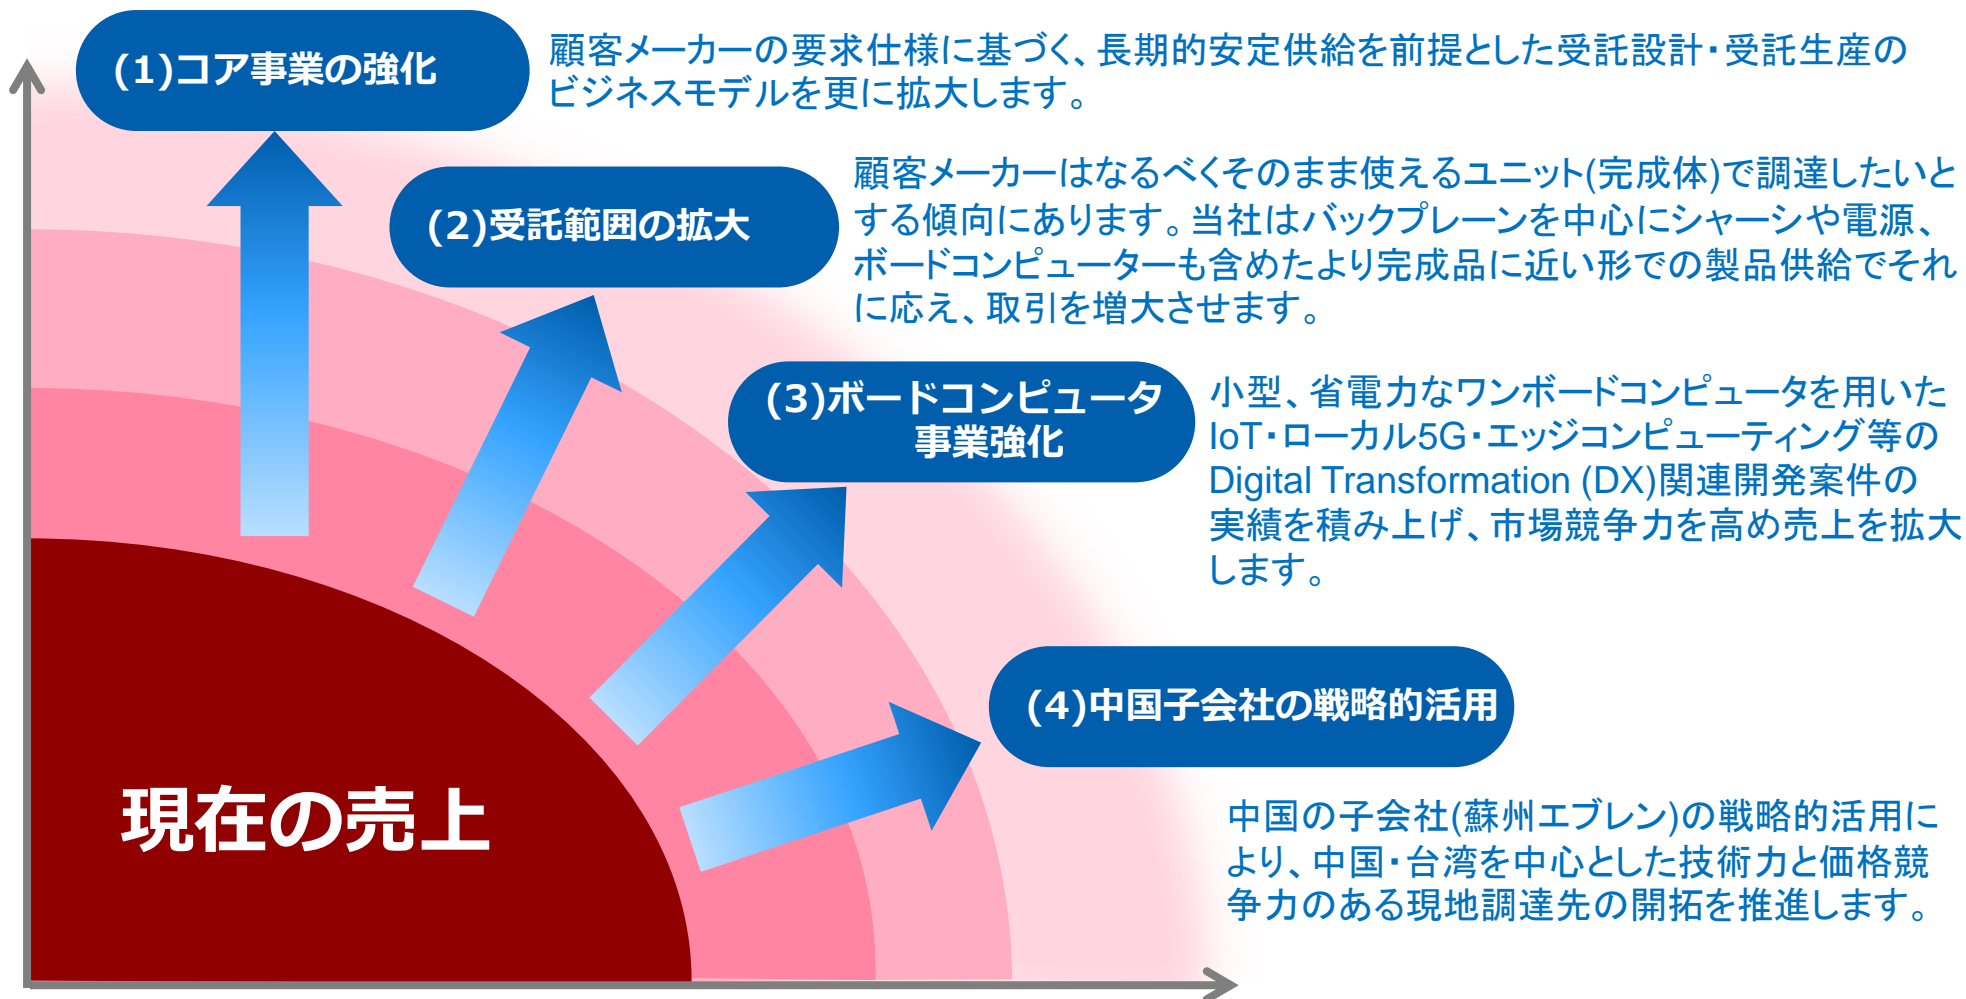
(1)コア事業の強化

顧客メーカーの要求仕様に基づく、長期的安定供給を前提とした受託設計・受託生産のビジネスモデルを更に拡大します。

(2)受託範囲の拡大

顧客メーカーはなるべくそのまま使えるユニット(完成体)で調達したいとする傾向にあります。当社はバックプレーンを中心にシャーシや電源、ボードコンピューターも含めたより完成品に近い形での製品供給でそれに応え、取引を増大させます。

(3)ボードコンピュータ事業強化

小型、省電力なワンボードコンピュータを用いたIoT・ローカル5G・エッジコンピューティング等のDigital Transformation (DX)関連開発案件の実績を積み上げ、市場競争力を高め売上を拡大します。

(4)中国子会社の戦略的活用

中国の子会社(蘇州エブレン)の戦略的活用により、中国・台湾を中心とした技術力と価格競争力のある現地調達先の開拓を推進します。

現在の売上